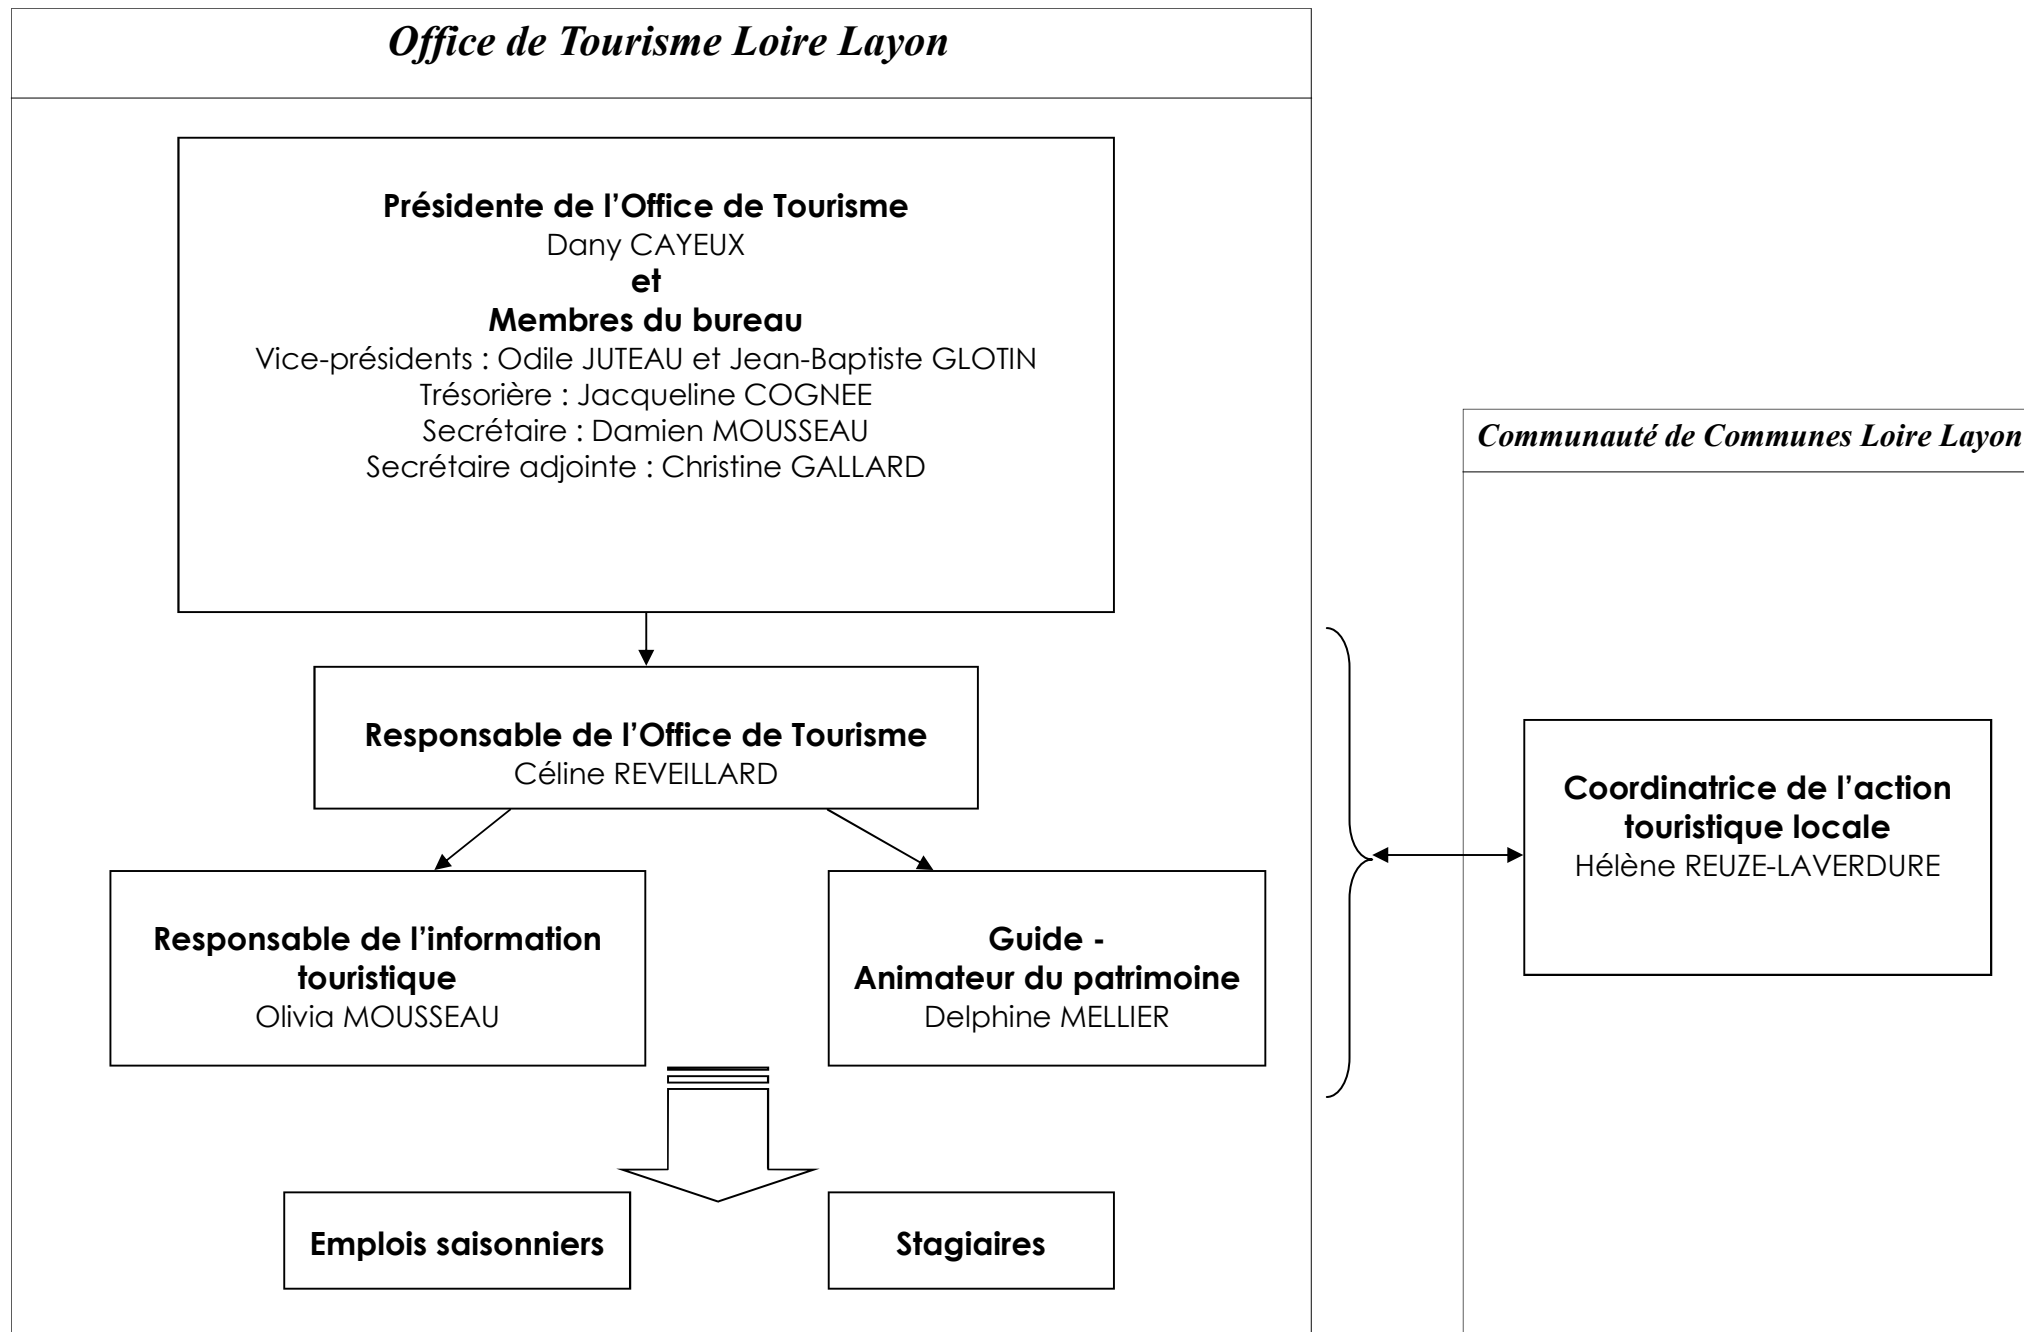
Office de Tourisme Loire Layon

Présidente de l’Office de Tourisme
Dany CAYEUX
et
Membres du bureau
Vice-présidents : Odile JUTEAU et Jean-Baptiste GLOTIN
Trésorière : Jacqueline COGNEE
Secrétaire : Damien MOUSSEAU
Secrétaire adjointe : Christine GALLARD

Responsable de l’Office de Tourisme
Céline REVEILLARD

Responsable de l’information touristique
Olivia MOUSSEAU

Guide - Animateur du patrimoine
Delphine MELLIER

Emplois saisonniers

Stagiaires

Communauté de Communes Loire Layon

Coordinatrice de l’action touristique locale
Hélène REUZE-LAVERDURE